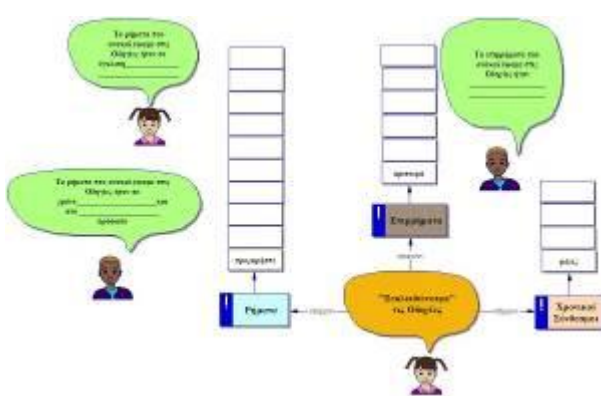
Τα ρήματα που συναντάμε στις Οδηγίες είναι σε έγκλιση ___

Τα ρήματα που συναντάμε στις Οδηγίες είναι σε μέρος ___ και στο ___ πρόσωπο

Τα επιρρήματα που συναντάμε στις Οδηγίες είναι ___

προστακτική

τρόπου

πότε

Επιρρήματα

Ρήματα

"Συναντάμε/Ανακαλύπτουμε" τις Οδηγίες

Χρονικοί Σύνδεσμοι